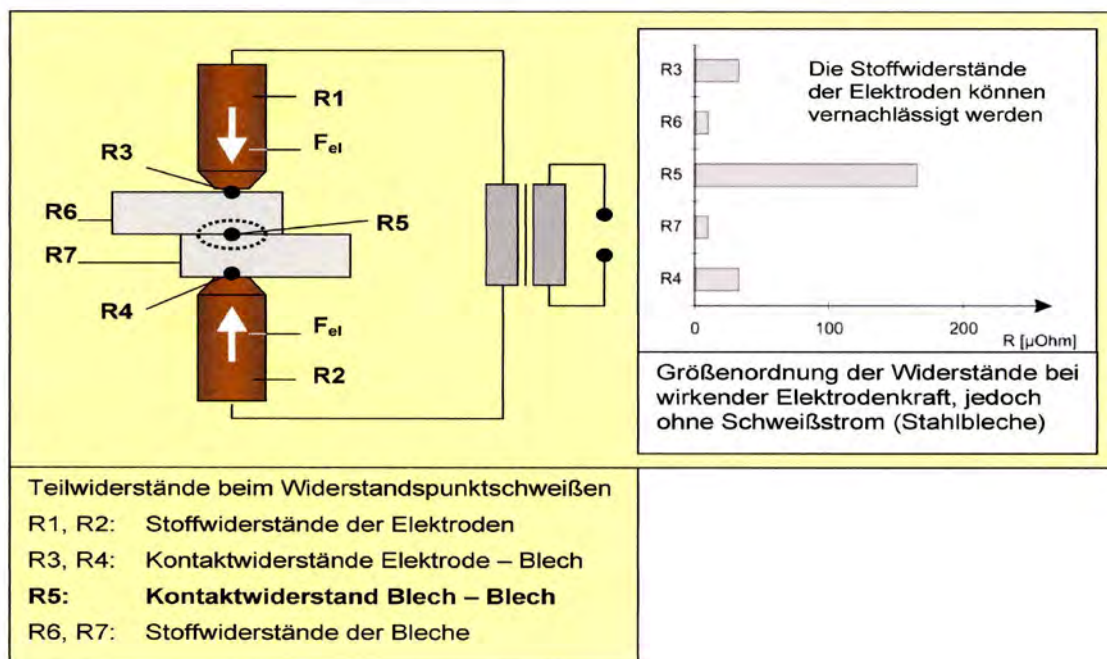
R1

$F_{el}$

R3

R6

R5

R7

R4

$F_{el}$

R2

R3

R6

R5

R7

R4

Die Stoffwiderstände der Elektroden können vernachlässigt werden

0

100

200

R [µOhm]

Größenordnung der Widerstände bei wirkender Elektrodenkraft, jedoch ohne Schweißstrom (Stahlbleche)

Teilwiderstände beim Widerstandspunktschweißen

R1, R2: Stoffwiderstände der Elektroden

R3, R4: Kontaktwiderstände Elektrode – Blech

**R5: Kontaktwiderstand Blech – Blech**

R6, R7: Stoffwiderstände der Bleche